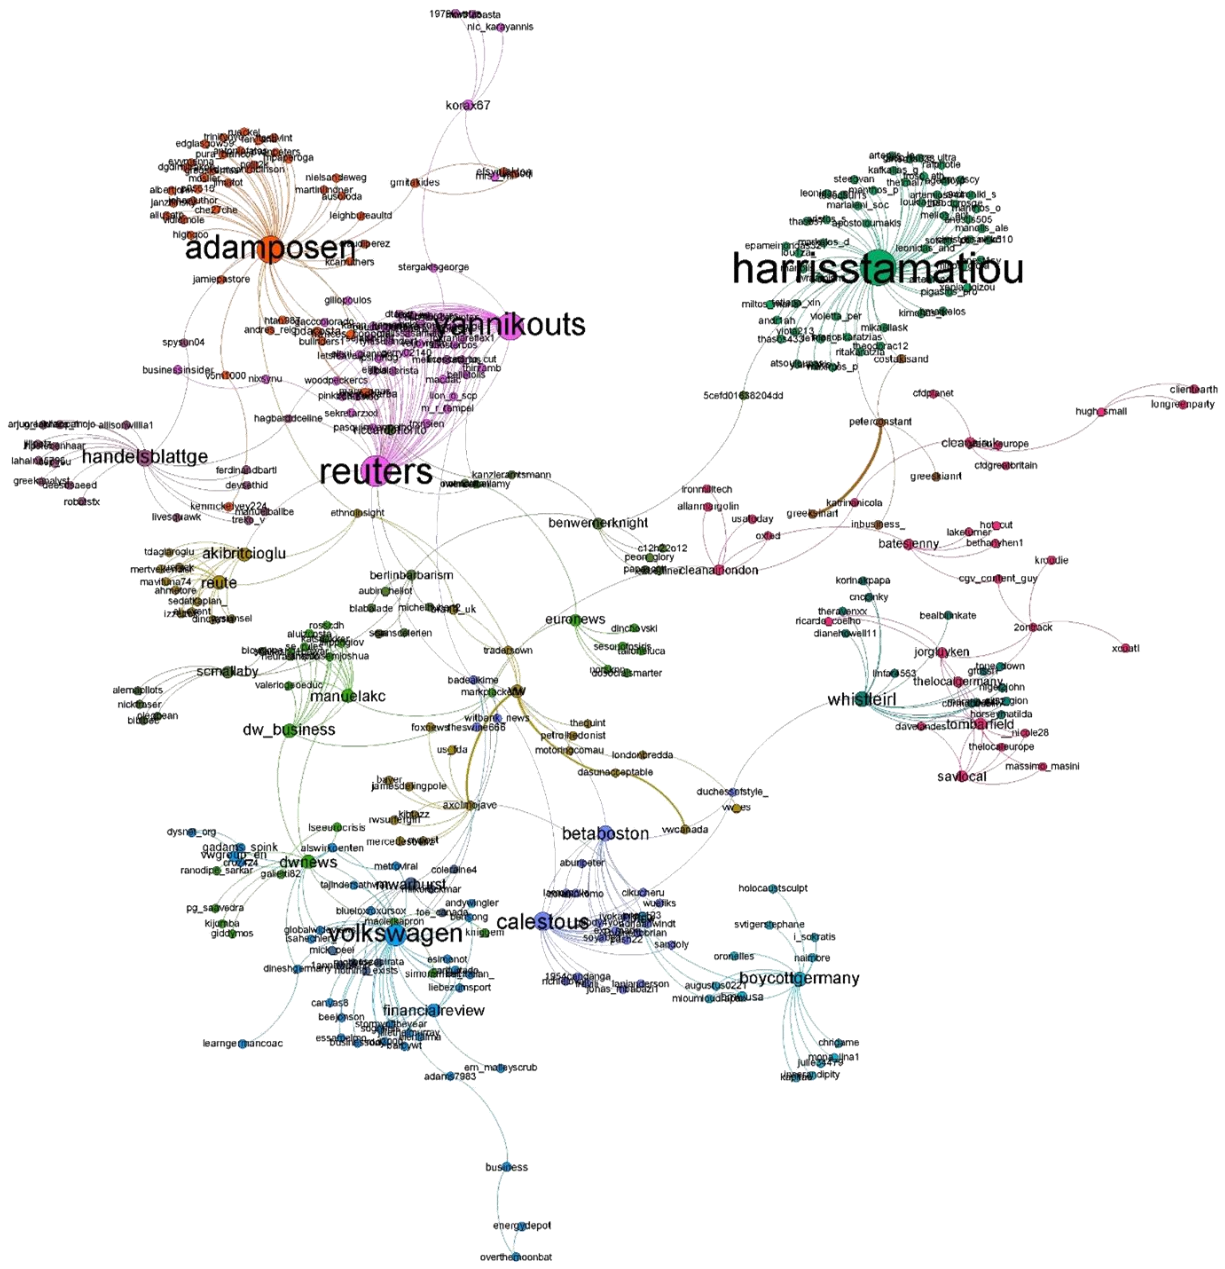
nic_karoyannis
korax67
harrisstamatiou
adamposen
yannikouts
reuters
handelsblattge
akibritcioglu
reute
smelaby
manuelakc
dw_business
dwnews
volkswagen
calestous
betaboston
financialreview
boycottgermany
whistleirl
savlcal
tombarfield
jorgklyken
thelocalgermany
batesenny
cleanairlondon
cleanairukeurope
peterconstant
benwernerknight
euronews
berlinbarbarism
tradetown
axelpjave
business
energydepot
overthemoonbat
dw_business
holocaustsculpt
svtigerstephane
stergakisgeorge
gmitrakides
nielsardeweg
martinrohner
leighbreault
jamiepastore
spystun04
businessinsider
ferdinandbartl
deyesthid
kanzleramtsmann
ethnolnsight
5cefd0168204dd
cfdplanet
hugh_small
clientearth
longreenparty
cfdgreatbritain
greenbiant
katrinnicola
inbusiness_
hotcut
krondie
xquatl
2ondack
cgv_content_guy
korinekpapa
bealbankate
dianehowell11
ricardo_coelho
massimo_masini
thelocaleurope
davenondes
nicole28
horsenmatilda
duchessofstyle_
vwcanada
dasunacceptable
londonbredda
motoringcomau
petrolhedonist
thequint
witbank_news
foxnewsthesvine888
us_fda
markpickles
badeakime
dinciovski
jamesdeningpole
lseeurocrisis
alswirtschaften
metroviral
colecline4
andyenngler
dysna_org
gadams_spink
vwgroup_en
ranodipe_sarkar
galileti82
pg_saavedra
kijoraba
giddymos
dineshgermany
canvas8
beebonson
learngermancoac
adam97983
em_maruyscrub
abunpater
cikucheru
augustos0221
mioumioudossa
holocaustsculpt
onorelles
i_socratis
nairobre
chiridame
monalina1
serendipity
fonias_magizzi
1954canadanga
richierichard
usaeday
oxled
allanmargolin
ironmantech
greekmart
c12h22o12
peonyglory
miltos
epameinondas
leonidas_and
pigasos_pro
costasand
mikaelask
theodorac12
ritakakata
atsoy
alemecollots
nicktaser
bbbrec
valericbroeduc
bloomberg
rosedh
lionel_scp
fredien
m_r_compel
pasqueloraforte
sekretarzxxi
woodpeckercs
nixsynu
vonti000
hagbarddceline
gilliopoulos
bullinders1
andres_reig
tdaglaroglu
mertveberg
mavilina74
ahmetore
sedatkaplan_
izzetsent
dincaysensel
kenmcklevey224
livesquawk
trekp_v
manuelbalbe
roboestx
greekanalyst
lahairo
arjuna
allisonwilla1
highgoo
albertjonee
janzen
alluri
chel27che
edglaw
dgamagk
trinjandr
pura
nailsb
mmartlinas
1978
korax67